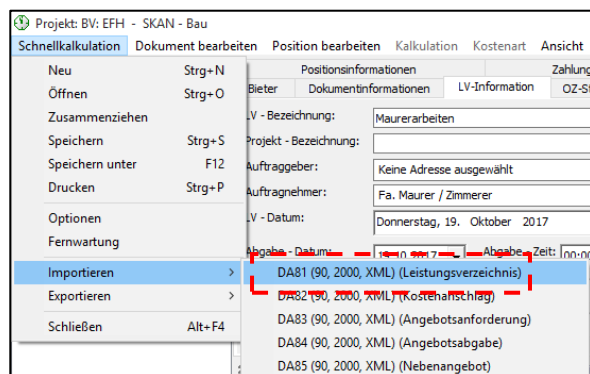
Projekt: BV: EFH - SKAN - Bau

Schnellkalkulation Dokument bearbeiten Position bearbeiten Kalkulation Kostenart Ansicht

Neu Strg+N
Öffnen Strg+O
Zusammenziehen
Speichern Strg+S
Speichern unter F12
Drucken Strg+P
Optionen
Fernwartung
Importieren >
Exportieren >
Schließen Alt+F4

Positionsinformationen
Zahlung
Bieter
Dokumentinformationen
LV-Information
OZ-St

LV - Bezeichnung: Maurerarbeiten
Projekt - Bezeichnung:
Auftraggeber: Keine Adresse ausgewählt
Auftragnehmer: Fa. Maurer / Zimmerer
LV - Datum: Donnerstag, 19. Oktober 2017
Abgabe - Datum: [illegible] Abgabe - Zeit: 00:0

DA81 (90, 2000, XML) (Leistungsverzeichnis)
DA82 (90, 2000, XML) (Kostenanschlag)
DA83 (90, 2000, XML) (Angebotsanforderung)
DA84 (90, 2000, XML) (Angebotsabgabe)
DA85 (90, 2000, XML) (Nebenangebot)